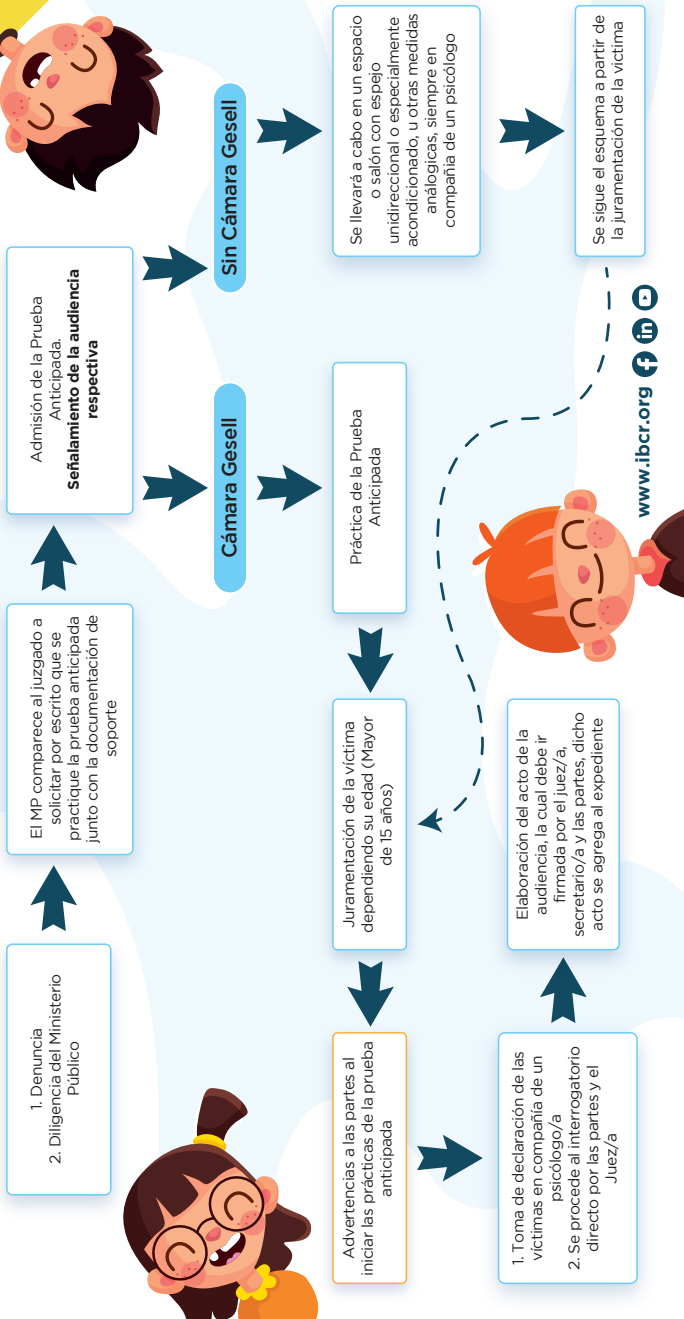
1. Denuncia
2. Diligencia del Ministerio Público

El MP comparece al juzgado a solicitar por escrito que se practique la prueba anticipada junto con la documentación de soporte

Admisión de la Prueba Anticipada.
**Señalamiento de la audiencia respectiva**

Cámara Gesell

Práctica de la Prueba Anticipada

Sin Cámara Gesell

Se llevará a cabo en un espacio o salón con espejo unidireccional o especialmente acondicionado, u otras medidas análogicas, siempre en compañía de un psicólogo

Se sigue el esquema a partir de la juramentación de la víctima

Juramentación de la víctima dependiendo su edad (Mayor de 15 años)

Advertencias a las partes al iniciar las prácticas de la prueba anticipada

1. Toma de declaración de las víctimas en compañía de un psicólogo/a
2. Se procede al interrogatorio directo por las partes y el Juez/a

Elaboración del acto de la audiencia, la cual debe ir firmada por el juez/a, secretario/a y las partes, dicho acto se agrega al expediente

www.ibcr.org